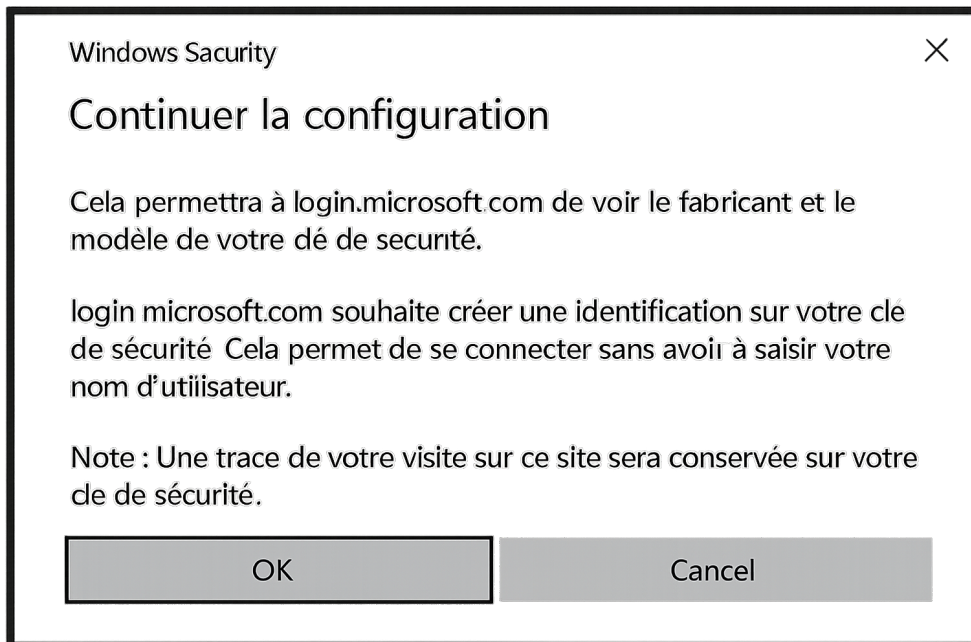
Windows Sacurity

×

Continuer la configuration

Cela permettra à login.microsoft.com de voir le fabricant et le modèle de votre dé de securıté.

login microsoft.com souhaite créer une identification sur votre clé de sécurité Cela permet de se connecter sans avoiı à saisir votre nom d'utiiisateur.

Note : Une trace de votre visite sur ce site sera conservée sur votre cle de sécurité.

OK

Cancel